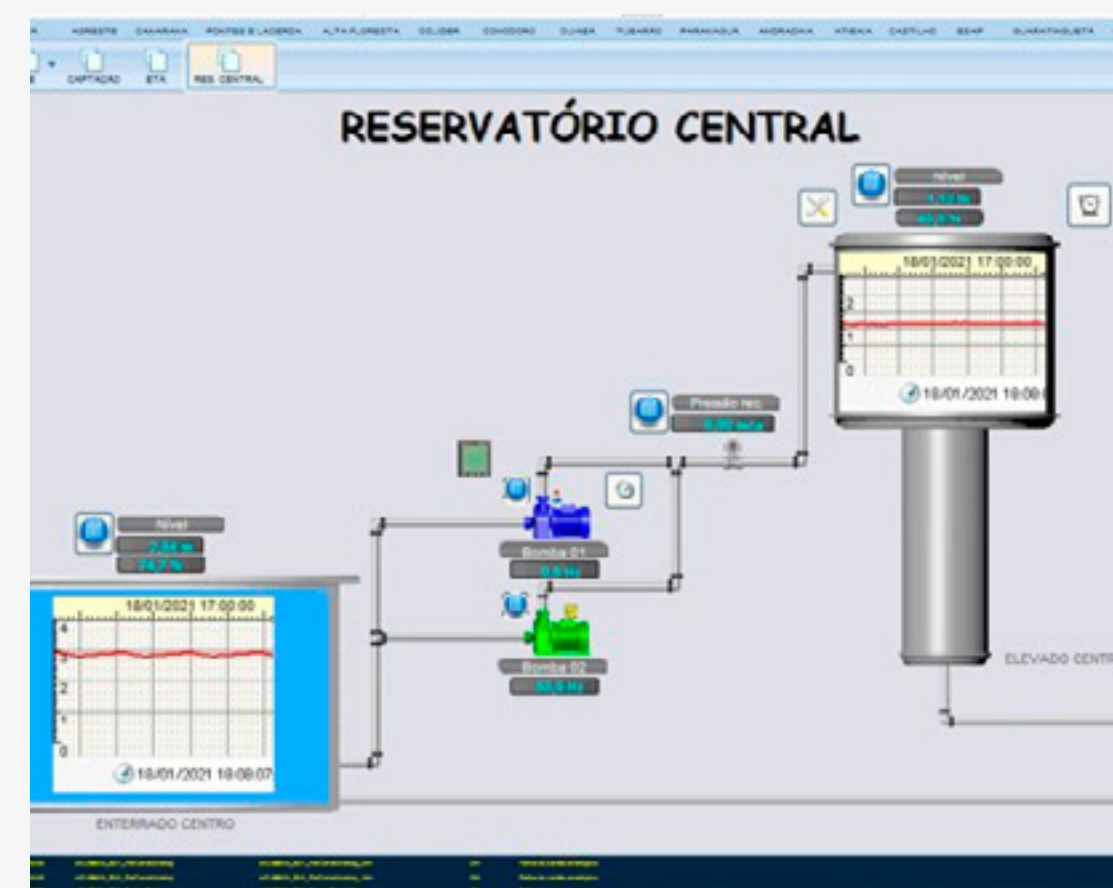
A AGRESTE CAMARANA PONTES E LACERDA ALTA FLORESTA COLIDER COMODORO CUIABA TUBARAO PARANAGUA ANDRADINA ATIBAIA CASTILHO EDAP GUARATINGUETA

E CAPTAÇÃO ETA RES. CENTRAL

RESERVATÓRIO CENTRAL

Nível
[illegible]
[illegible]

18/01/2021 17:00:00
2
1
0
18/01/2021 18:08

Pressão rec
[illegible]

Nível
2,84 m
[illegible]

18/01/2021 17:00:00
4
3
2
1
0
18/01/2021 18:08:07

Bomba 01
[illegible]

Bomba 02
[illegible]

ELEVADO CENTR

ENTERRADO CENTRO